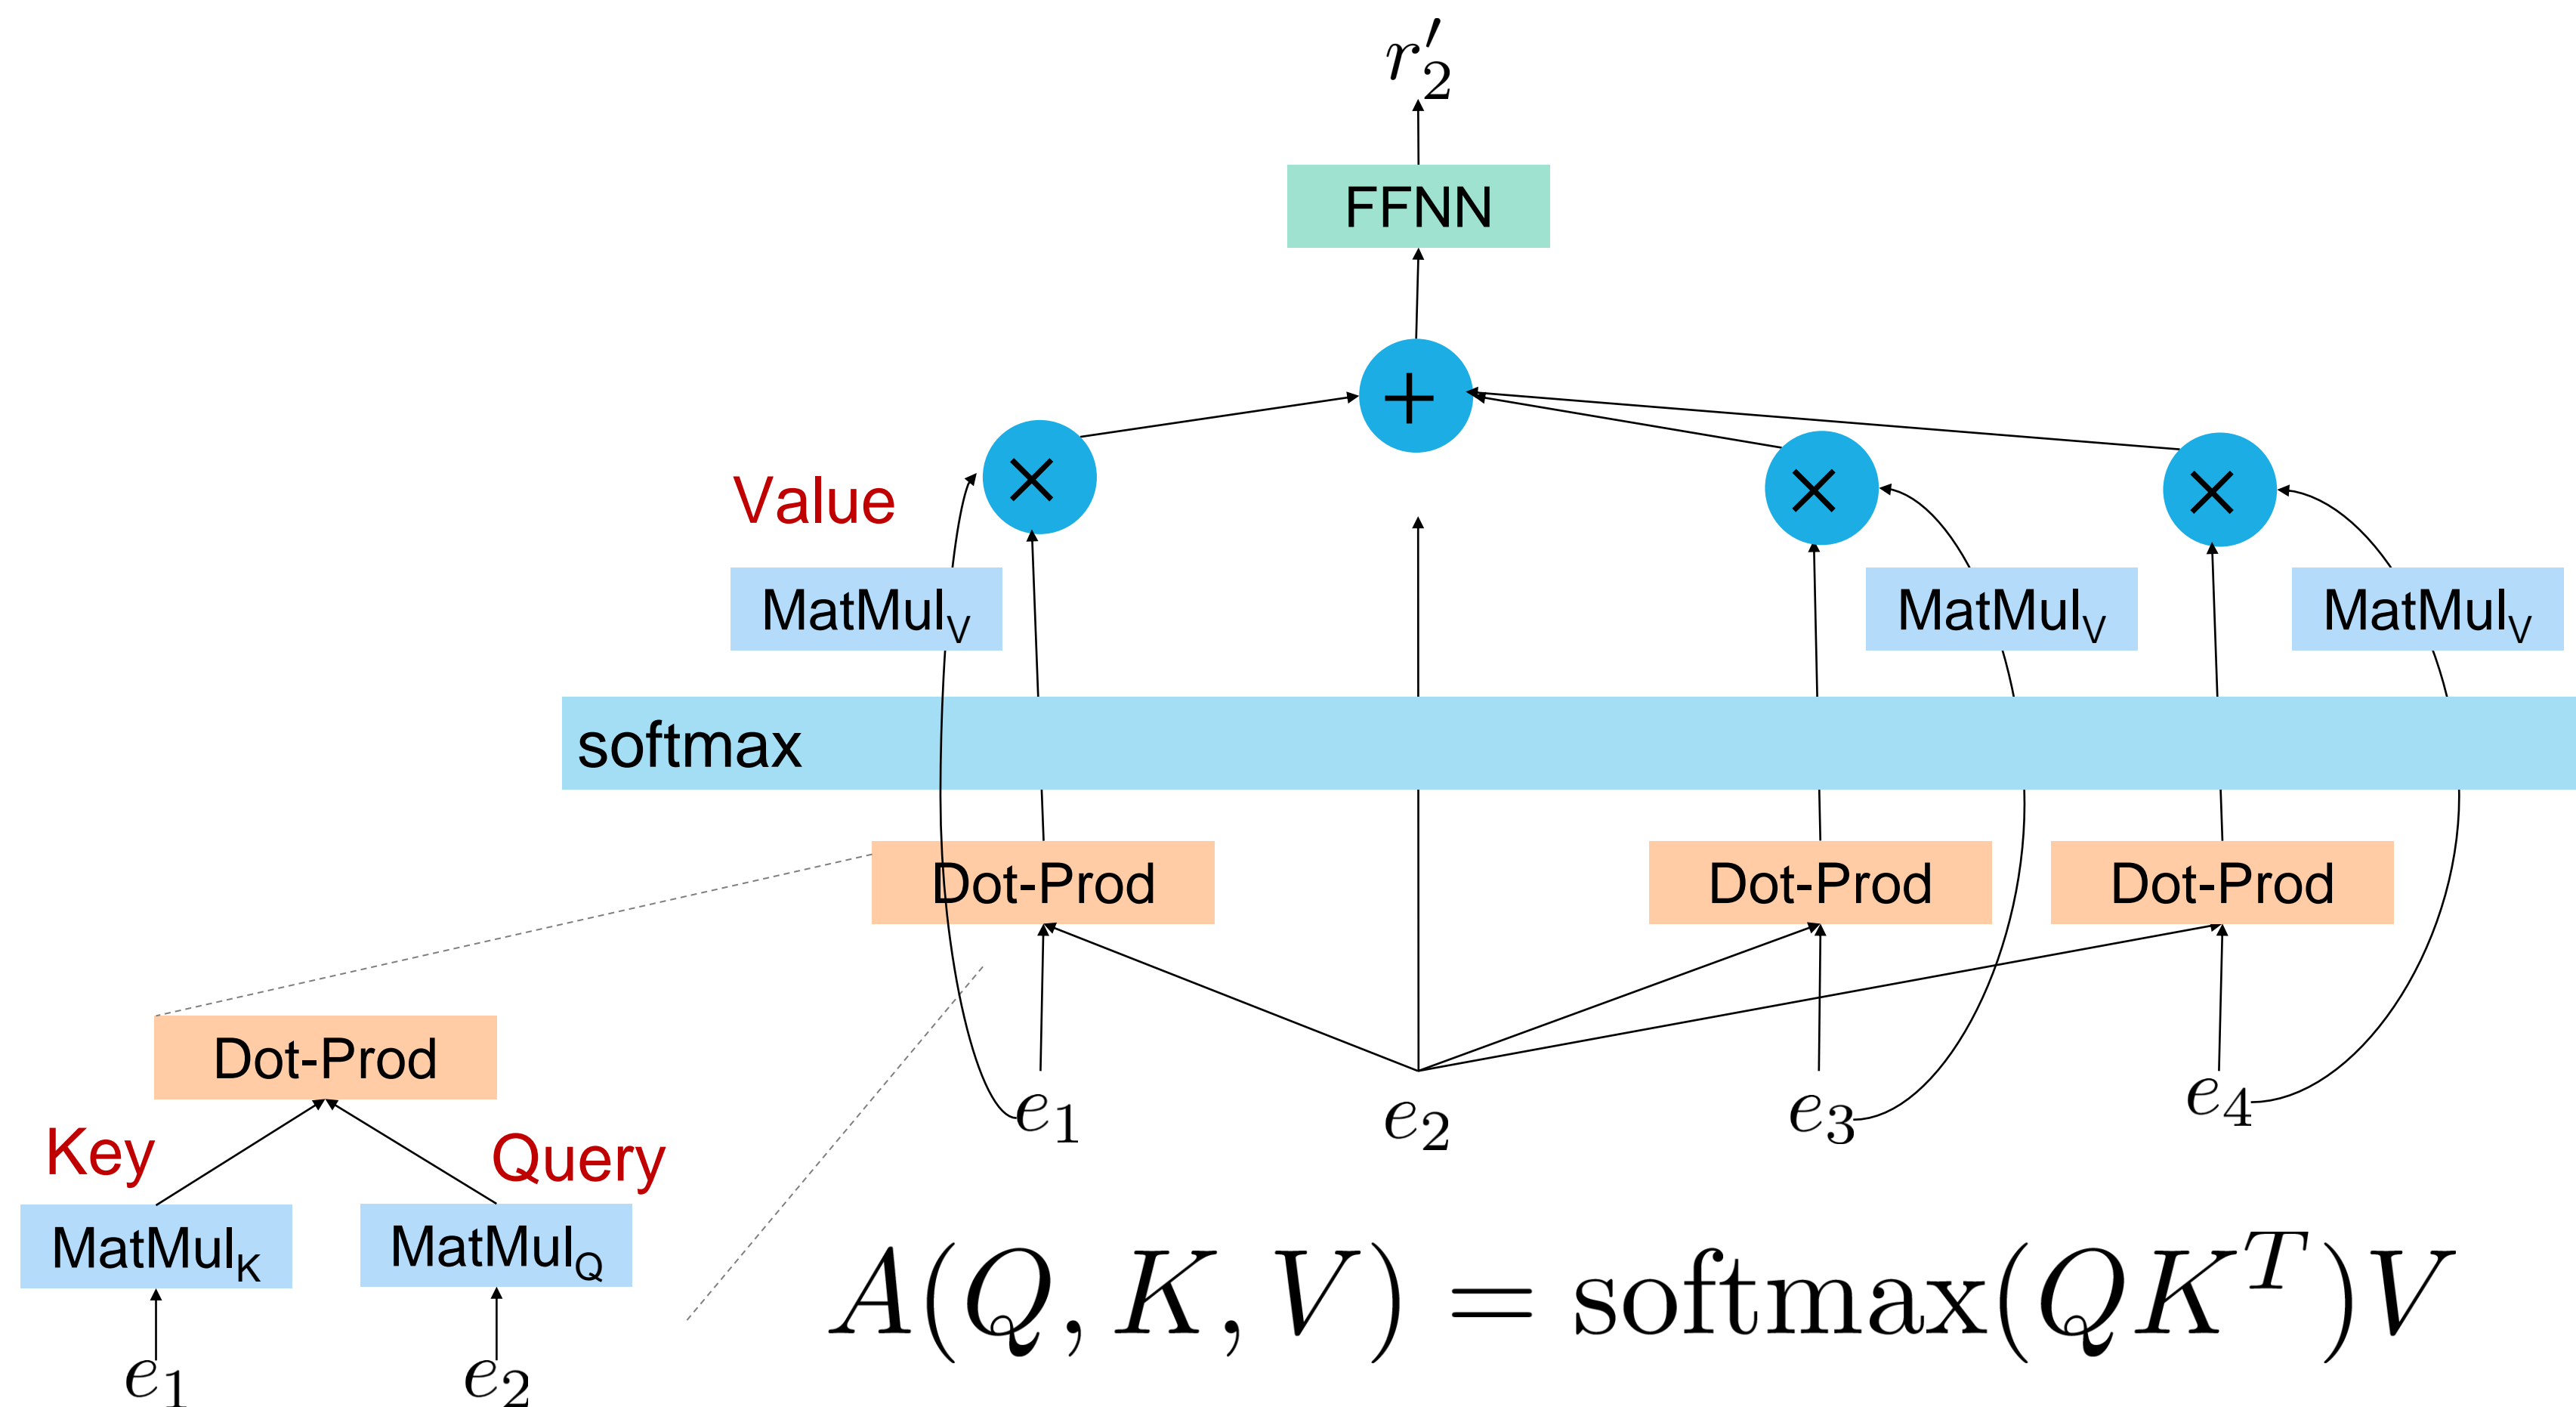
$r'_2$

FFNN

+

Value

×

×

×

MatMul$_V$

MatMul$_V$

MatMul$_V$

softmax

Dot-Prod

Dot-Prod

Dot-Prod

$e_1$

$e_2$

$e_3$

$e_4$

Dot-Prod

Key

Query

MatMul$_K$

MatMul$_Q$

$e_1$

$e_2$

$A(Q, K, V) = \text{softmax}(QK^T)V$